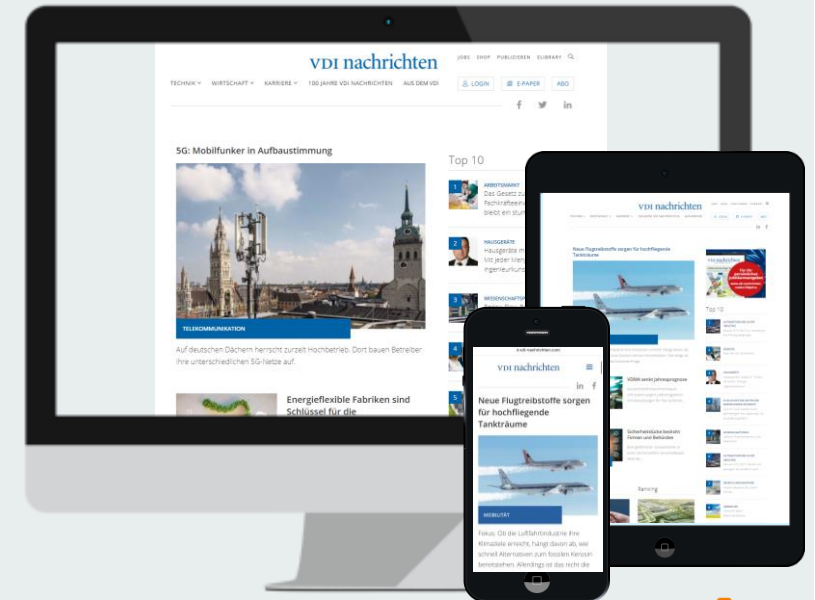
VDI nachrichten

JOBS SHOP PUBLIZIEREN ELIBRARY

TECHNIK WIRTSCHAFT KARRIERE 100 JAHRE VDI NACHRICHTEN AUS DEM VDI

LOGIN E-PAPER ABO

5G: Mobilfunker in Aufbaustimmung

TELEKOMMUNIKATION

Auf deutschen Dächern herrscht zurzeit Hochbetrieb. Dort bauen Betreiber ihre unterschiedlichen 5G-Netze auf.

Energieflexible Fabriken sind Schlüssel für die

Top 10

1 ARBEITSMARKT Das Gesetz zu Fachkräfteein bleibt ein stum

2 HAUSGERÄTE Hausgeräte m bei jeder Mens Ingenieurkunst

3 WISSENSCHAFTS

4

5

VDI nachrichten

Neue Flugtreibstoffe sorgen für hochfliegende Tankträume

Top 10

vdi-nachrichten.com

VDI nachrichten

Neue Flugtreibstoffe sorgen für hochfliegende Tankträume

MOBILITÄT

Fokus: Ob die Luftfahrtindustrie ihre Klimaziele erreicht, hängt davon ab, wie schnell Alternativen zum fossilen Kerosin bereitstehen. Allerdings ist das nicht die